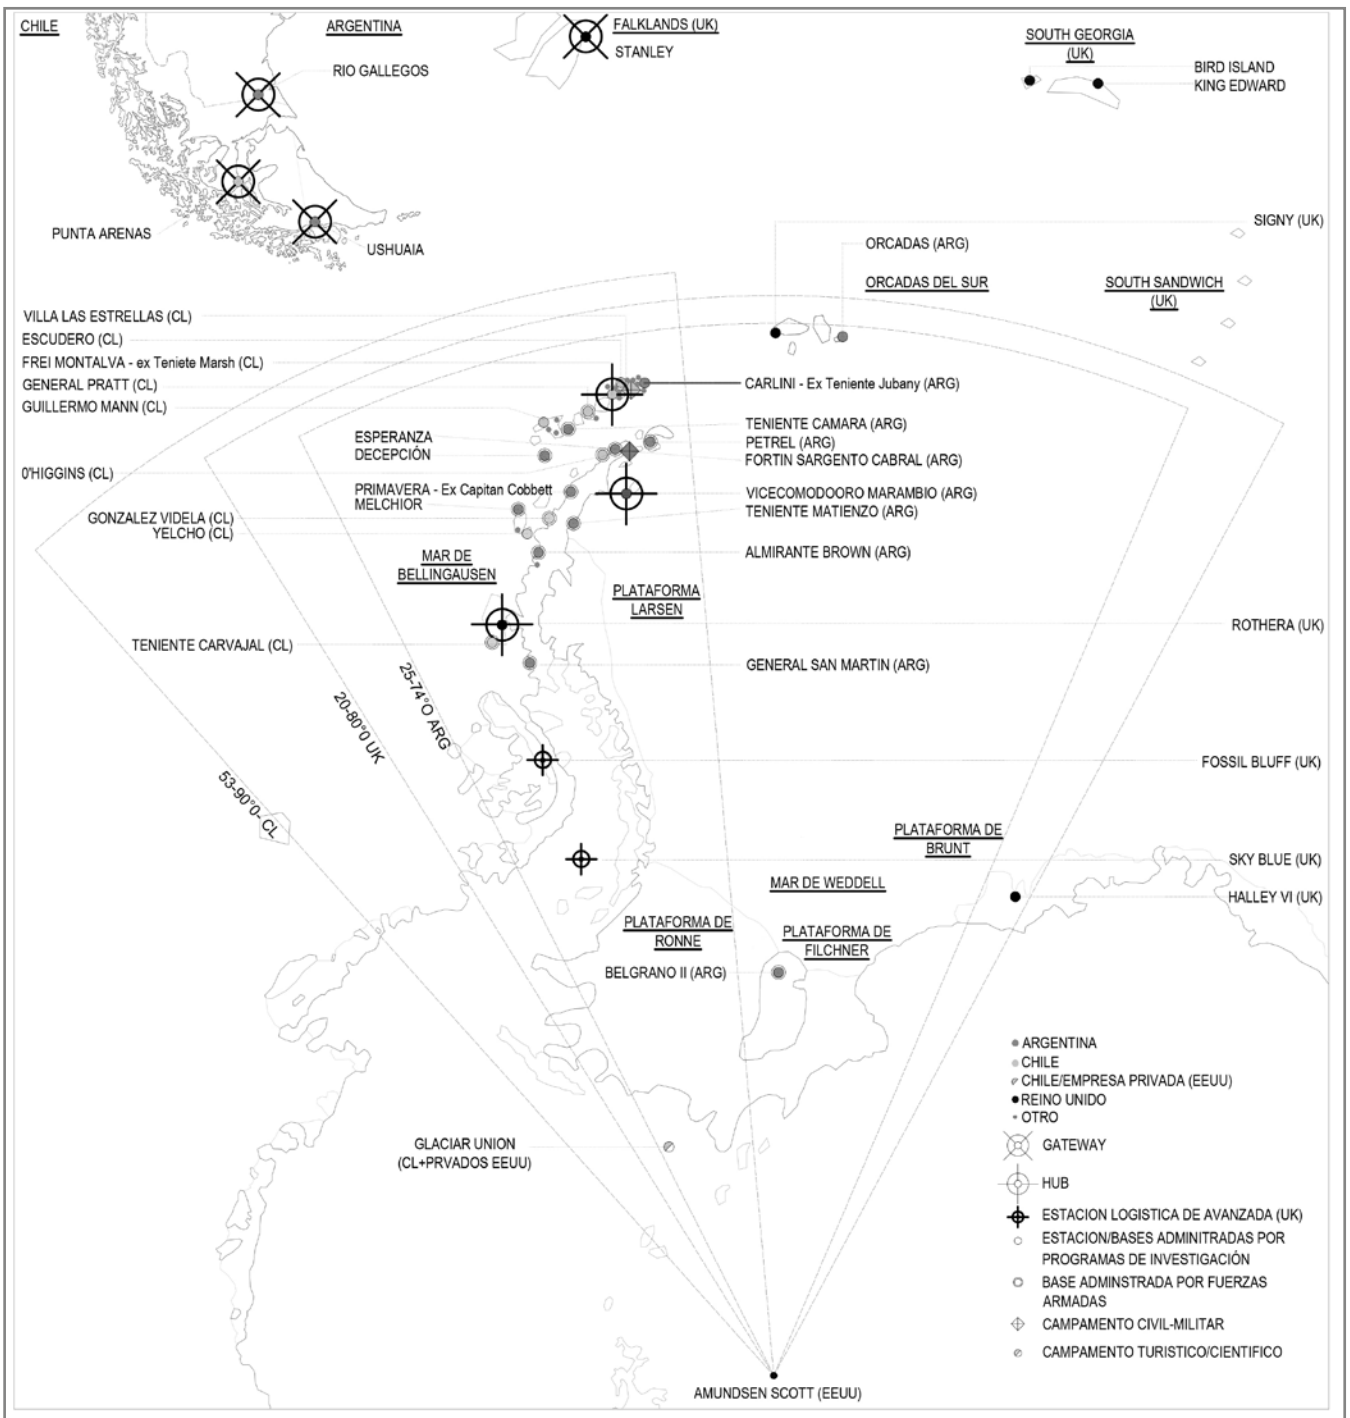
CHILE

ARGENTINA

FALKLANDS (UK)
STANLEY

SOUTH GEORGIA (UK)

BIRD ISLAND
KING EDWARD

RIO GALLEGOS

PUNTA ARENAS

USHUAIA

SIGNY (UK)

ORCADAS (ARG)

ORCADAS DEL SUR

SOUTH SANDWICH (UK)

VILLA LAS ESTRELLAS (CL)
ESCUDERO (CL)
FREI MONTALVA - ex Teniete Marsh (CL)
GENERAL PRATT (CL)
GUILLERMO MANN (CL)

CARLINI - Ex Teniente Jubany (ARG)

ESPERANZA
DECEPCIÓN

TENIENTE CAMARA (ARG)
PETREL (ARG)
FORTIN SARGENTO CABRAL (ARG)

0'HIGGINS (CL)

PRIMAVERA - Ex Capitan Cobbett
MELCHIOR

VICECOMODOORO MARAMBIO (ARG)
TENIENTE MATIENZO (ARG)

GONZALEZ VIDELA (CL)
YELCHO (CL)

ALMIRANTE BROWN (ARG)

MAR DE BELLINGAUSEN

PLATAFORMA LARSEN

TENIENTE CARVAJAL (CL)

ROTHERA (UK)

GENERAL SAN MARTIN (ARG)

25-74°O ARG

20-80°0 UK

53-90°0- CL

FOSSIL BLUFF (UK)

PLATAFORMA DE BRUNT

SKY BLUE (UK)

MAR DE WEDDELL

HALLEY VI (UK)

PLATAFORMA DE RONNE

PLATAFORMA DE FILCHNER

BELGRANO II (ARG)

ARGENTINA
CHILE
CHILE/EMPRESA PRIVADA (EEUU)
REINO UNIDO
OTRO
GATEWAY
HUB
ESTACION LOGISTICA DE AVANZADA (UK)
ESTACION/BASES ADMINITRADAS POR PROGRAMAS DE INVESTIGACIÓN
BASE ADMINSTRADA POR FUERZAS ARMADAS
CAMPAMENTO CIVIL-MILITAR
CAMPAMENTO TURISTICO/CIENTIFICO

GLACIAR UNION
(CL+PRVADOS EEUU)

AMUNDSEN SCOTT (EEUU)